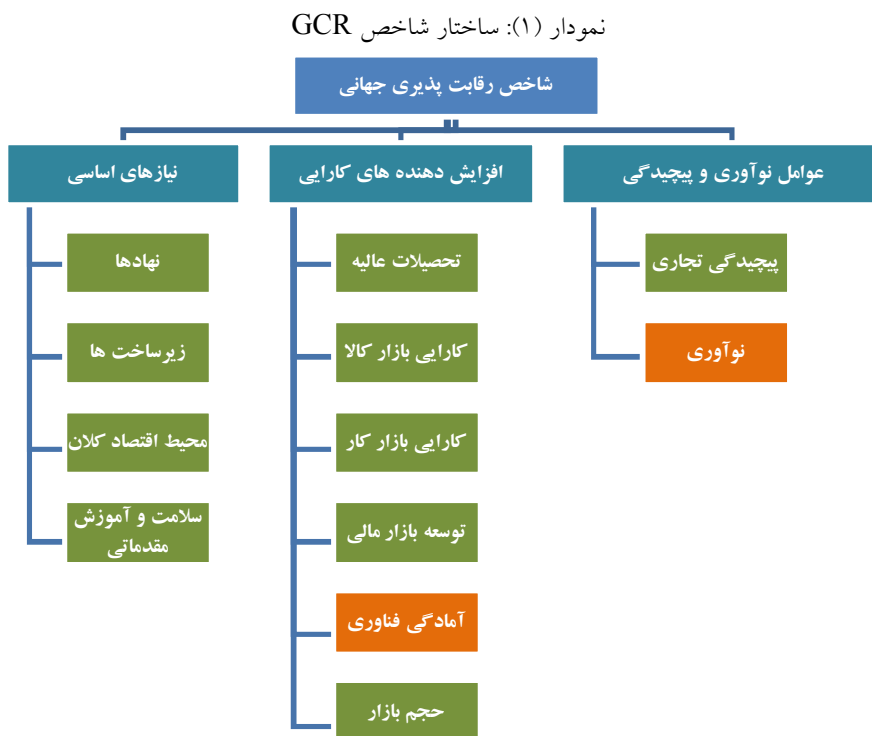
نمودار (۱): ساختار شاخص GCR

شاخص رقابت پذیری جهانی

عوامل نوآوری و پیچیدگی

پیچیدگی تجاری

نوآوری

افزایش دهنده های کارایی

تحصیلات عالیه

کارایی بازار کالا

کارایی بازار کار

توسعه بازار مالی

آمادگی فناوری

حجم بازار

نیازهای اساسی

نهادها

زیرساخت ها

محیط اقتصاد کلان

سلامت و آموزش مقدماتی